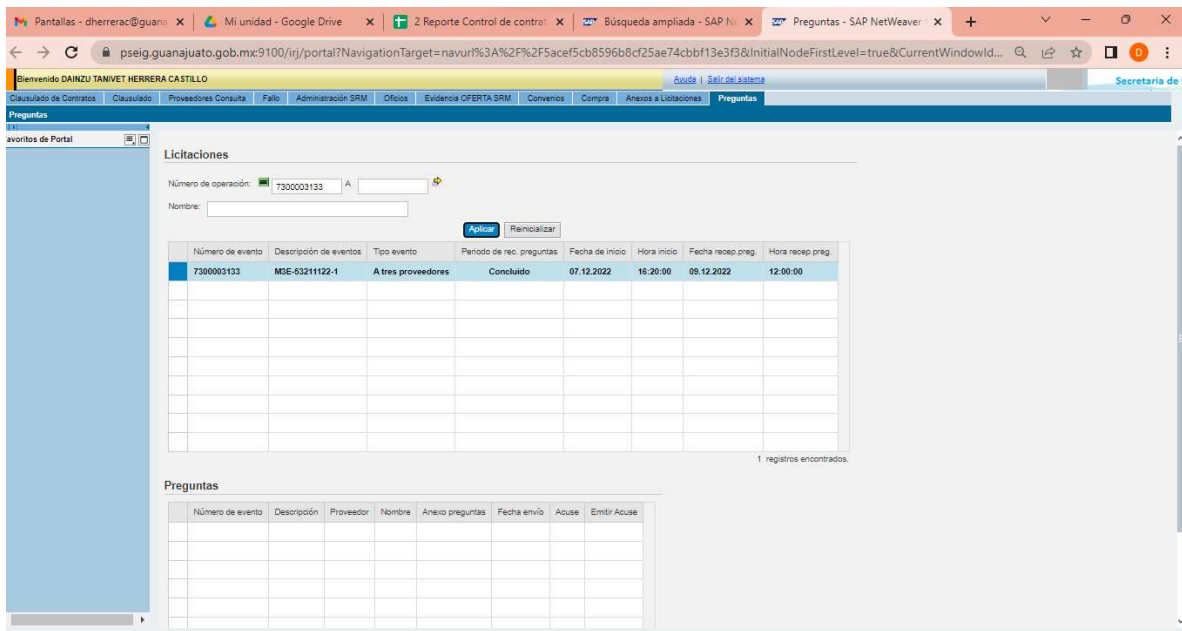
Pantallas - dherrerac@guana | Mi unidad - Google Drive | 2 Reporte Control de contrat | Búsqueda ampliada - SAP N | Preguntas - SAP NetWeaver

pseig.guanajuato.gob.mx:9100/irj/portal?NavigationTarget=navurl%3A%2F%2F5acef5cb8596b8cf25ae74cbbf13e3f3&InitialNodeFirstLevel=true&CurrentWindowId...

Bienvenido DAINZU TANIVET HERRERA CASTILLO

Ayuda | Salir del sistema

Secretaria de

Clausulado de Contratos | Clausulado | Proveedores Consulta | Fallo | Administración SRM | Oficios | Evidencia OFERTA SRM | Convenios | Compra | Anexos a Licitaciones | Preguntas

Preguntas

avoritos de Portal

Licitaciones

Número de operación: 7300003133 A

Nombre:

Aplicar Reinicializar

| | Número de evento | Descripción de eventos | Tipo evento | Periodo de rec. preguntas | Fecha de inicio | Hora inicio | Fecha recep.preg. | Hora recep.preg. |
|---|---|---|---|---|---|---|---|---|
| | 7300003133 | M3E-53211122-1 | A tres proveedores | Concluido | 07.12.2022 | 16:20:00 | 09.12.2022 | 12:00:00 |

1 registros encontrados.

Preguntas

| | Número de evento | Descripción | Proveedor | Nombre | Anexo preguntas | Fecha envío | Acuse | Emitir Acuse |
|---|---|---|---|---|---|---|---|---|